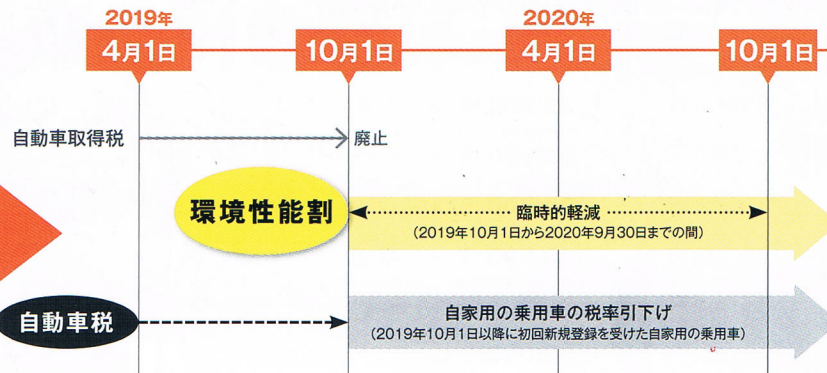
2019年
4月1日
10月1日
2020年
4月1日
10月1日

自動車取得税
廃止

環境性能割
臨時的軽減
(2019年10月1日から2020年9月30日までの間)

自動車税
自家用の乗用車の税率引下げ
(2019年10月1日以降に初回新規登録を受けた自家用の乗用車)